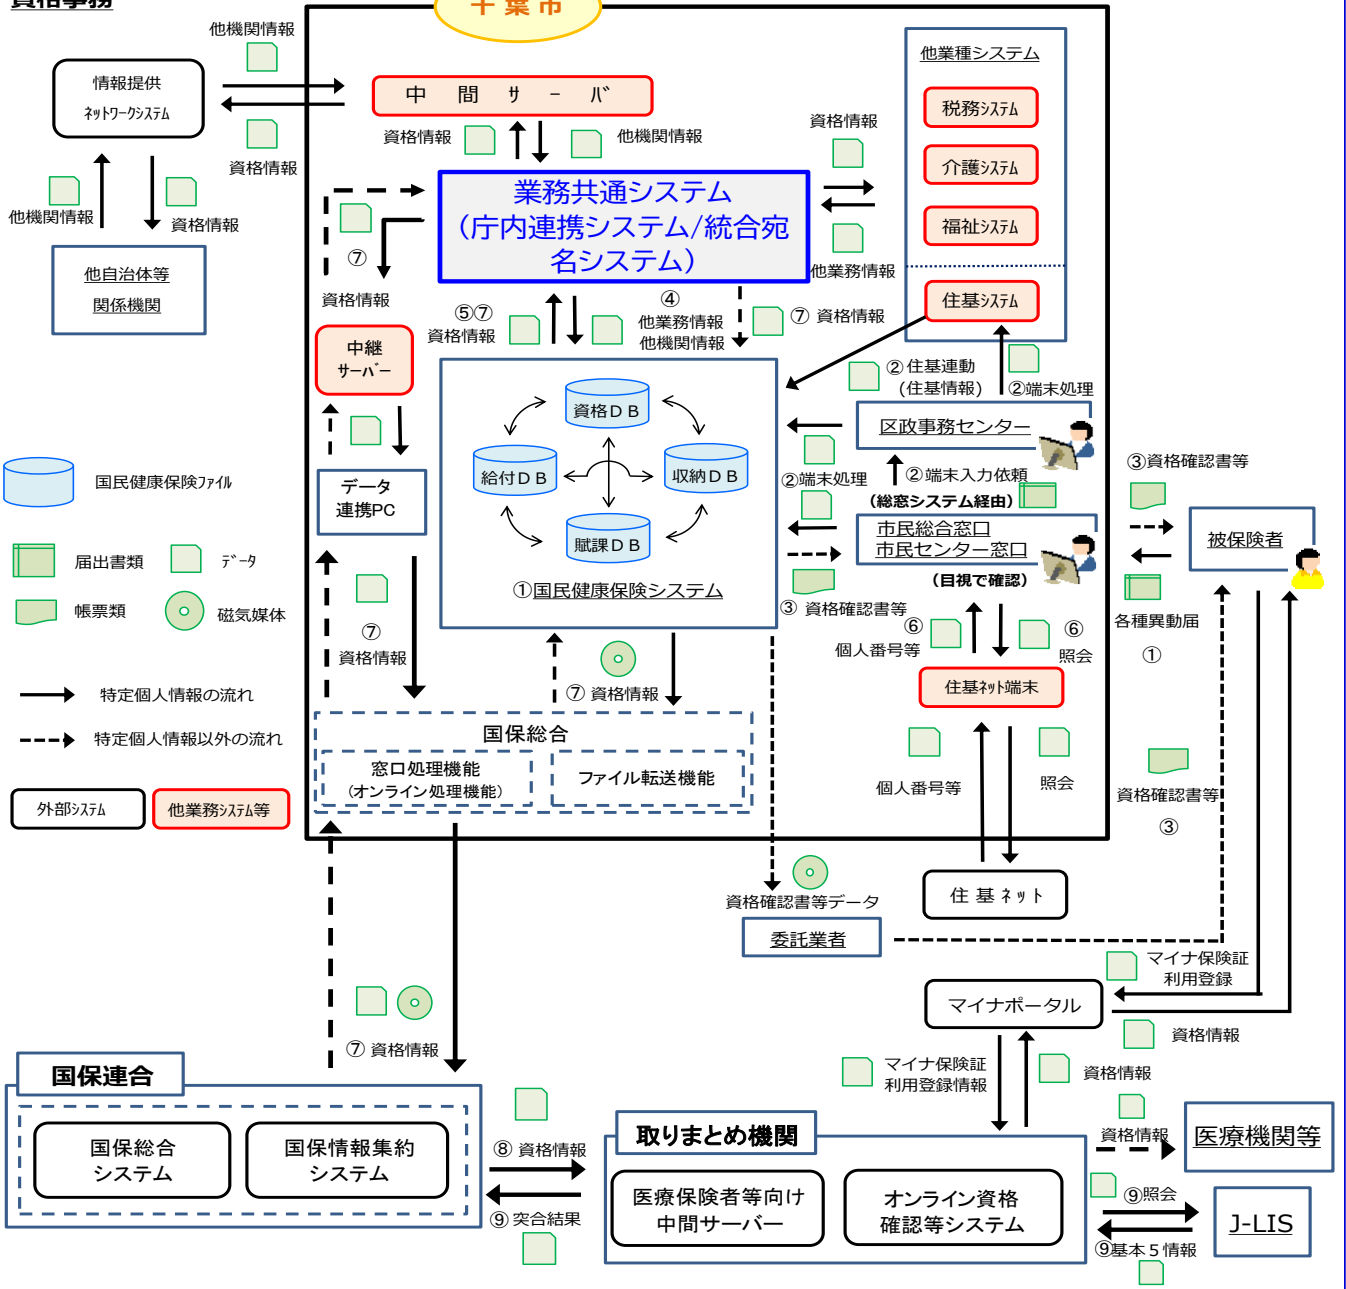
資格事務

千葉市

他機関情報
情報提供ネットワークシステム
資格情報
他機関情報
資格情報
他自治体等関係機関

中間サーバ
資格情報
他機関情報

他業種システム
税務システム
介護システム
福祉システム
住基システム

資格情報
業務共通システム（庁内連携システム/統合宛名システム）
他業務情報
⑦
資格情報
⑤⑦ 資格情報
④ 他業務情報 他機関情報
⑦ 資格情報
中継サーバー
② 住基連動（住基情報）
②端末処理
区政事務センター
資格ＤＢ
給付ＤＢ
収納ＤＢ
賦課ＤＢ
①国民健康保険システム
データ連携PC
②端末処理
②端末入力依頼（総窓システム経由）
③資格確認書等
被保険者
市民総合窓口
市民センター窓口
（目視で確認）
③ 資格確認書等
各種異動届 ①
⑥ 個人番号等
⑥ 照会
住基ネット端末
国民健康保険ファイル
届出書類
データ
帳票類
磁気媒体
特定個人情報の流れ
特定個人情報以外の流れ
外部システム
他業務システム等
⑦ 資格情報
⑦ 資格情報
国保総合
窓口処理機能（オンライン処理機能）
ファイル転送機能
個人番号等
照会
資格確認書等 ③
資格確認書等データ
住基ネット
委託業者
マイナ保険証利用登録
マイナポータル
資格情報
⑦ 資格情報
マイナ保険証利用登録情報
資格情報
国保連合
国保総合システム
国保情報集約システム
⑧ 資格情報
⑨ 突合結果
取りまとめ機関
医療保険者等向け中間サーバー
オンライン資格確認等システム
資格情報
医療機関等
⑨照会
J-LIS
⑨基本５情報